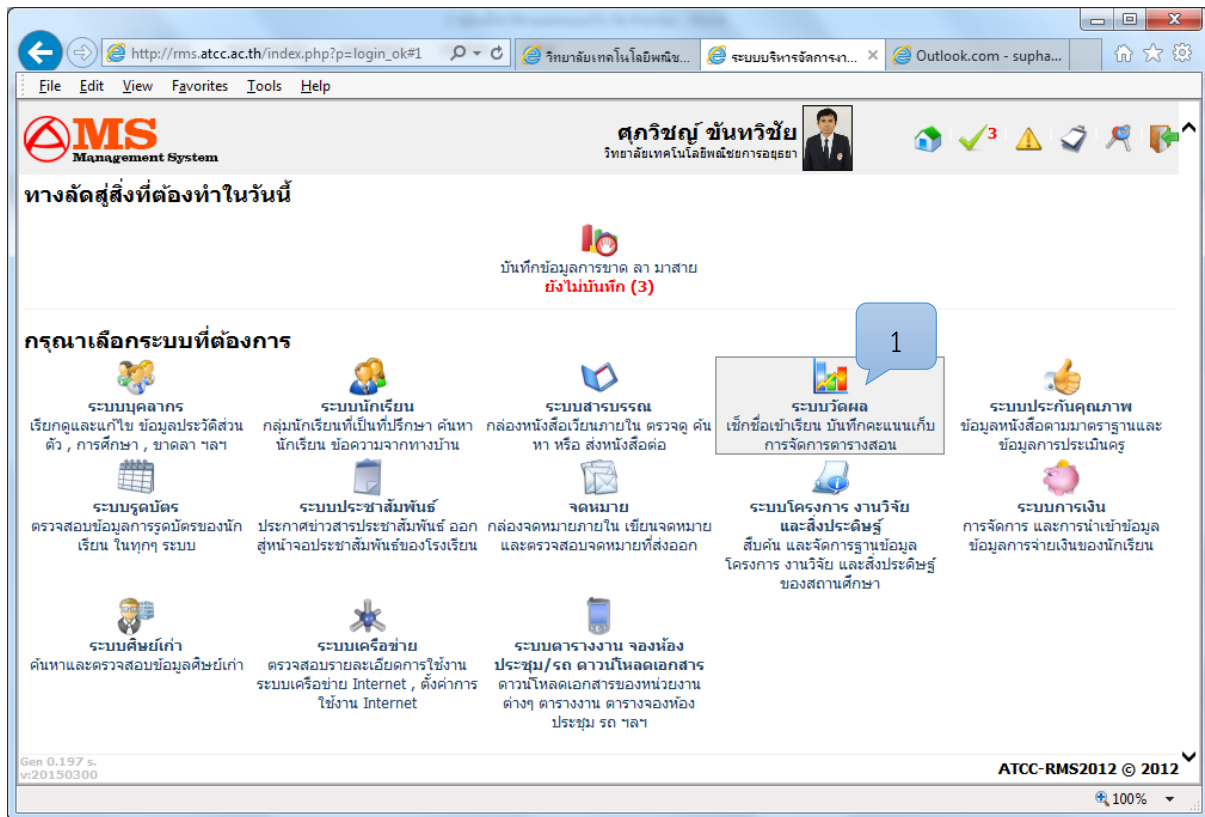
http://rms.atcc.ac.th/index.php?p=login_ok#1

วิทยาลัยเทคโนโลยีพณิช...

ระบบบริหารจัดการงา...

Outlook.com - supha...

File Edit View Favorites Tools Help

RMS
Management System

ศุภวิชญ์ ขันทวิชัย
วิทยาลัยเทคโนโลยีพณิชยการอยุธยา

3

ทางลัดสู่สิ่งที่ต้องทำในวันนี้

บันทึกข้อมูลการขาด ลา มาสาย
ยังไม่บันทึก (3)

กรุณาเลือกระบบที่ต้องการ

1

ระบบบุคลากร
เรียกดูและแก้ไข ข้อมูลประวัติส่วนตัว , การศึกษา , ขาดลา ฯลฯ

ระบบนักเรียน
กลุ่มนักเรียนที่เป็นที่ปรึกษา ค้นหานักเรียน ข้อความจากทางบ้าน

ระบบสารบรรณ
กล่องหนังสือเวียนภายใน ตรวจดู ค้นหา หรือ ส่งหนังสือต่อ

ระบบวัดผล
เช็คชื่อเข้าเรียน บันทึกคะแนนเก็บ การจัดการตารางสอน

ระบบประกันคุณภาพ
ข้อมูลหนังสือตามมาตราฐานและข้อมูลการประเมินครู

ระบบรูดบัตร
ตรวจสอบข้อมูลการรูดบัตรของนักเรียน ในทุกๆ ระบบ

ระบบประชาสัมพันธ์
ประกาศข่าวสารประชาสัมพันธ์ ออกสู่หน้าจอประชาสัมพันธ์ของโรงเรียน

จดหมาย
กล่องจดหมายภายใน เขียนจดหมาย และตรวจสอบจดหมายที่ส่งออก

ระบบโครงการ งานวิจัย และสิ่งประดิษฐ์
สืบค้น และจัดการฐานข้อมูล โครงการ งานวิจัย และสิ่งประดิษฐ์ ของสถานศึกษา

ระบบการเงิน
การจัดการ และการนำเข้าข้อมูล ข้อมูลการจ่ายเงินของนักเรียน

ระบบศิษย์เก่า
ค้นหาและตรวจสอบข้อมูลศิษย์เก่า

ระบบเครือข่าย
ตรวจสอบรายละเอียดการใช้งาน ระบบเครือข่าย Internet , ตั้งค่าการใช้งาน Internet

ระบบตารางงาน จองห้องประชุม/รถ ดาวน์โหลดเอกสาร
ดาวน์โหลดเอกสารของหน่วยงานต่างๆ ตารางงาน ตารางจองห้องประชุม รถ ฯลฯ

Gen 0.197 s.
v:20150300

ATCC-RMS2012 © 2012

100%